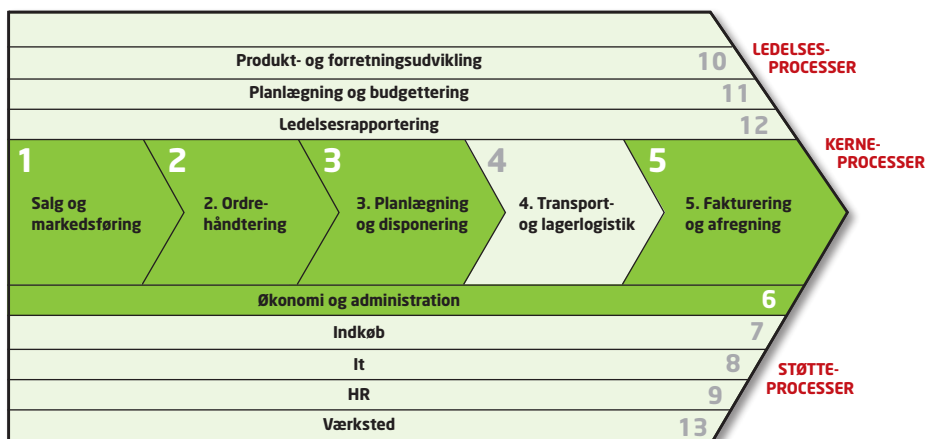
Produkt- og forretningsudvikling 10

Planlægning og budgettering 11

Ledelsesrapportering 12

LEDELSES-PROCESSER

KERNE-PROCESSER

1 Salg og markedsføring

2 2. Ordrehåndtering

3 3. Planlægning og disponering

4 4. Transport- og lagerlogistik

5 5. Fakturering og afregning

Økonomi og administration 6

Indkøb 7

It 8

HR 9

Værksted 13

STØTTE-PROCESSER